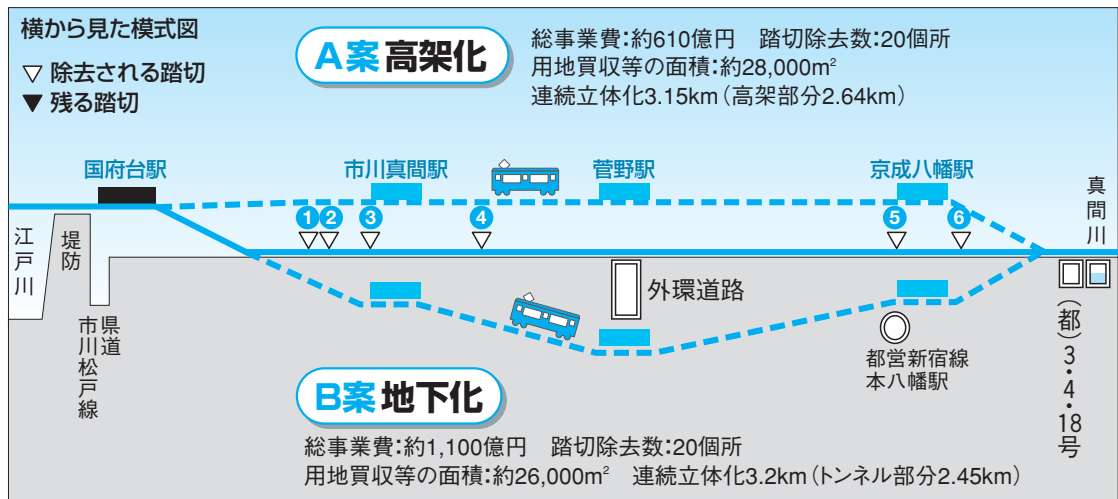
横から見た模式図

▽ 除去される踏切
▼ 残る踏切

A案 高架化

総事業費:約610億円　踏切除去数:20個所
用地買収等の面積:約28,000m$^2$
連続立体化3.15km（高架部分2.64km）

国府台駅

市川真間駅

菅野駅

京成八幡駅

真間川

江戸川

堤防

市川松戸線
県道

1 2 3 4 5 6

外環道路

都営新宿線
本八幡駅

（都）3・4・18号

B案 地下化

総事業費:約1,100億円　踏切除去数:20個所
用地買収等の面積:約26,000m$^2$　連続立体化3.2km（トンネル部分2.45km）